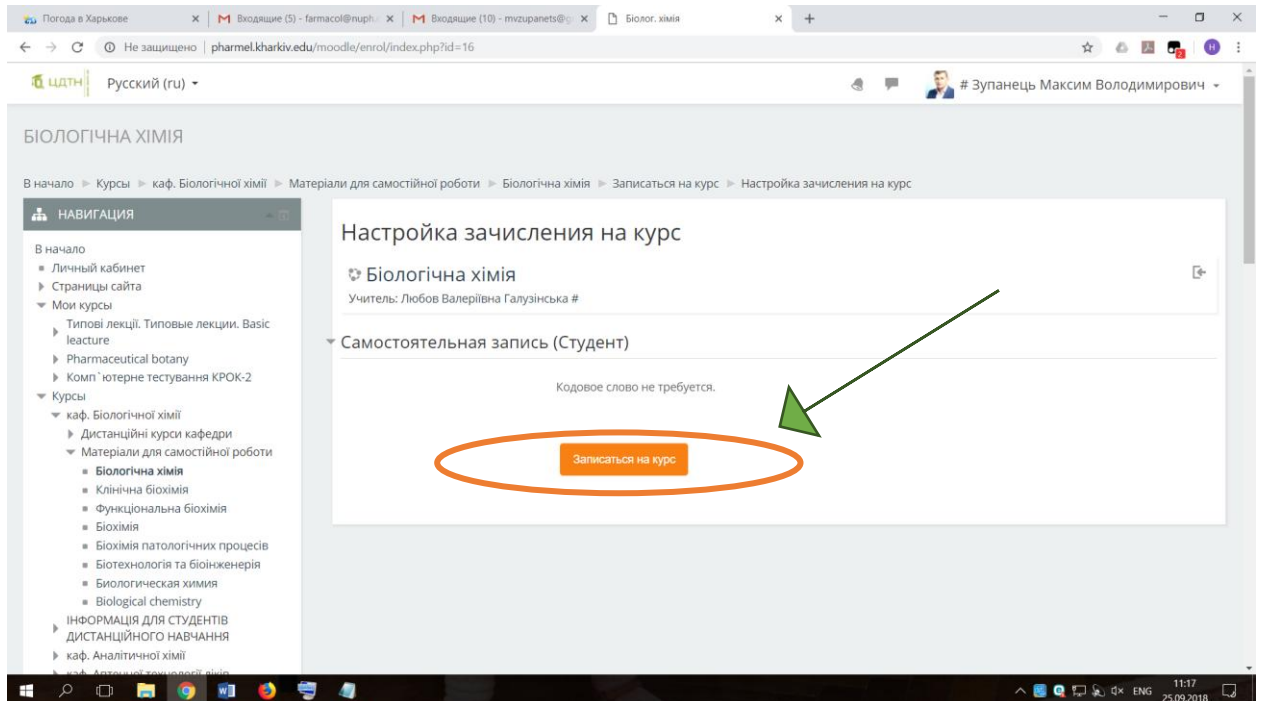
Погода в Харькове ×
M Входящие (5) - farmacol@nuph ×
M Входящие (10) - mvzupanets@g ×
Біолог. хімія ×
+

Не защищено | pharmel.kharkiv.edu/moodle/enrol/index.php?id=16

ЦДТН Русский (ru)
# Зупанець Максим Володимирович

БІОЛОГІЧНА ХІМІЯ

В начало ► Курсы ► каф. Біологічної хімії ► Матеріали для самостійної роботи ► Біологічна хімія ► Записаться на курс ► Настройка зачисления на курс

НАВИГАЦИЯ

В начало
Личный кабинет
Страницы сайта
Мои курсы
Типові лекції. Типовые лекции. Basic leacture
Pharmaceutical botany
Комп`ютерне тестування КРОК-2
Курсы
каф. Біологічної хімії
Дистанційні курси кафедри
Матеріали для самостійної роботи
Біологічна хімія
Клінічна біохімія
Функціональна біохімія
Біохімія
Біохімія патологічних процесів
Біотехнологія та біоінженерія
Биологическая химия
Biological chemistry
ІНФОРМАЦІЯ ДЛЯ СТУДЕНТІВ ДИСТАНЦІЙНОГО НАВЧАННЯ
каф. Аналітичної хімії
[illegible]

Настройка зачисления на курс

Біологічна хімія
Учитель: Любов Валеріївна Галузінська #

Самостоятельная запись (Студент)

Кодовое слово не требуется.

Записаться на курс

ENG 11:17 25.09.2018